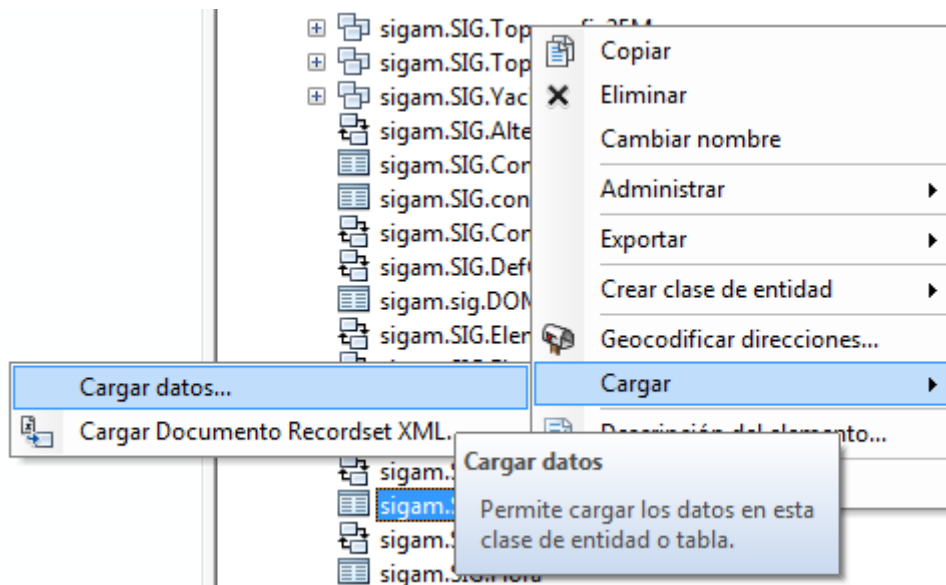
sigam.SIG.Top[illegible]
sigam.SIG.Top
sigam.SIG.Yac
sigam.SIG.Alte
sigam.SIG.Cor
sigam.SIG.con
sigam.SIG.Cor
sigam.SIG.Def
sigam.sig.DOM
sigam.SIG.Eler
sigam.S
sigam.S
sigam.S
sigam.SIG.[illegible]

Copiar
Eliminar
Cambiar nombre
Administrar
Exportar
Crear clase de entidad
Geocodificar direcciones...
Cargar
Descripción del elemento...

Cargar datos...
Cargar Documento Recordset XML...

Cargar datos
Permite cargar los datos en esta clase de entidad o tabla.